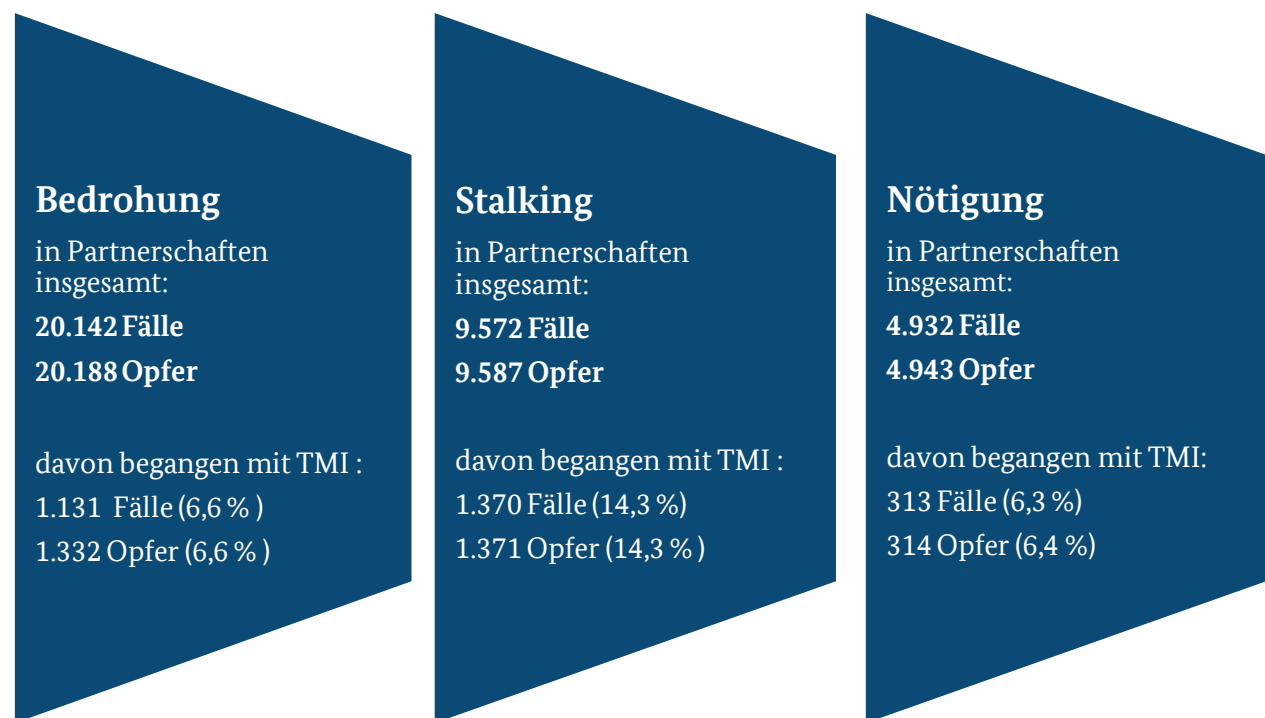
Bedrohung
in Partnerschaften insgesamt:
20.142 Fälle
20.188 Opfer

davon begangen mit TMI :
1.131 Fälle (6,6 % )
1.332 Opfer (6,6 % )

Stalking
in Partnerschaften insgesamt:
9.572 Fälle
9.587 Opfer

davon begangen mit TMI :
1.370 Fälle (14,3 %)
1.371 Opfer (14,3 % )

Nötigung
in Partnerschaften insgesamt:
4.932 Fälle
4.943 Opfer

davon begangen mit TMI:
313 Fälle (6,3 %)
314 Opfer (6,4 %)